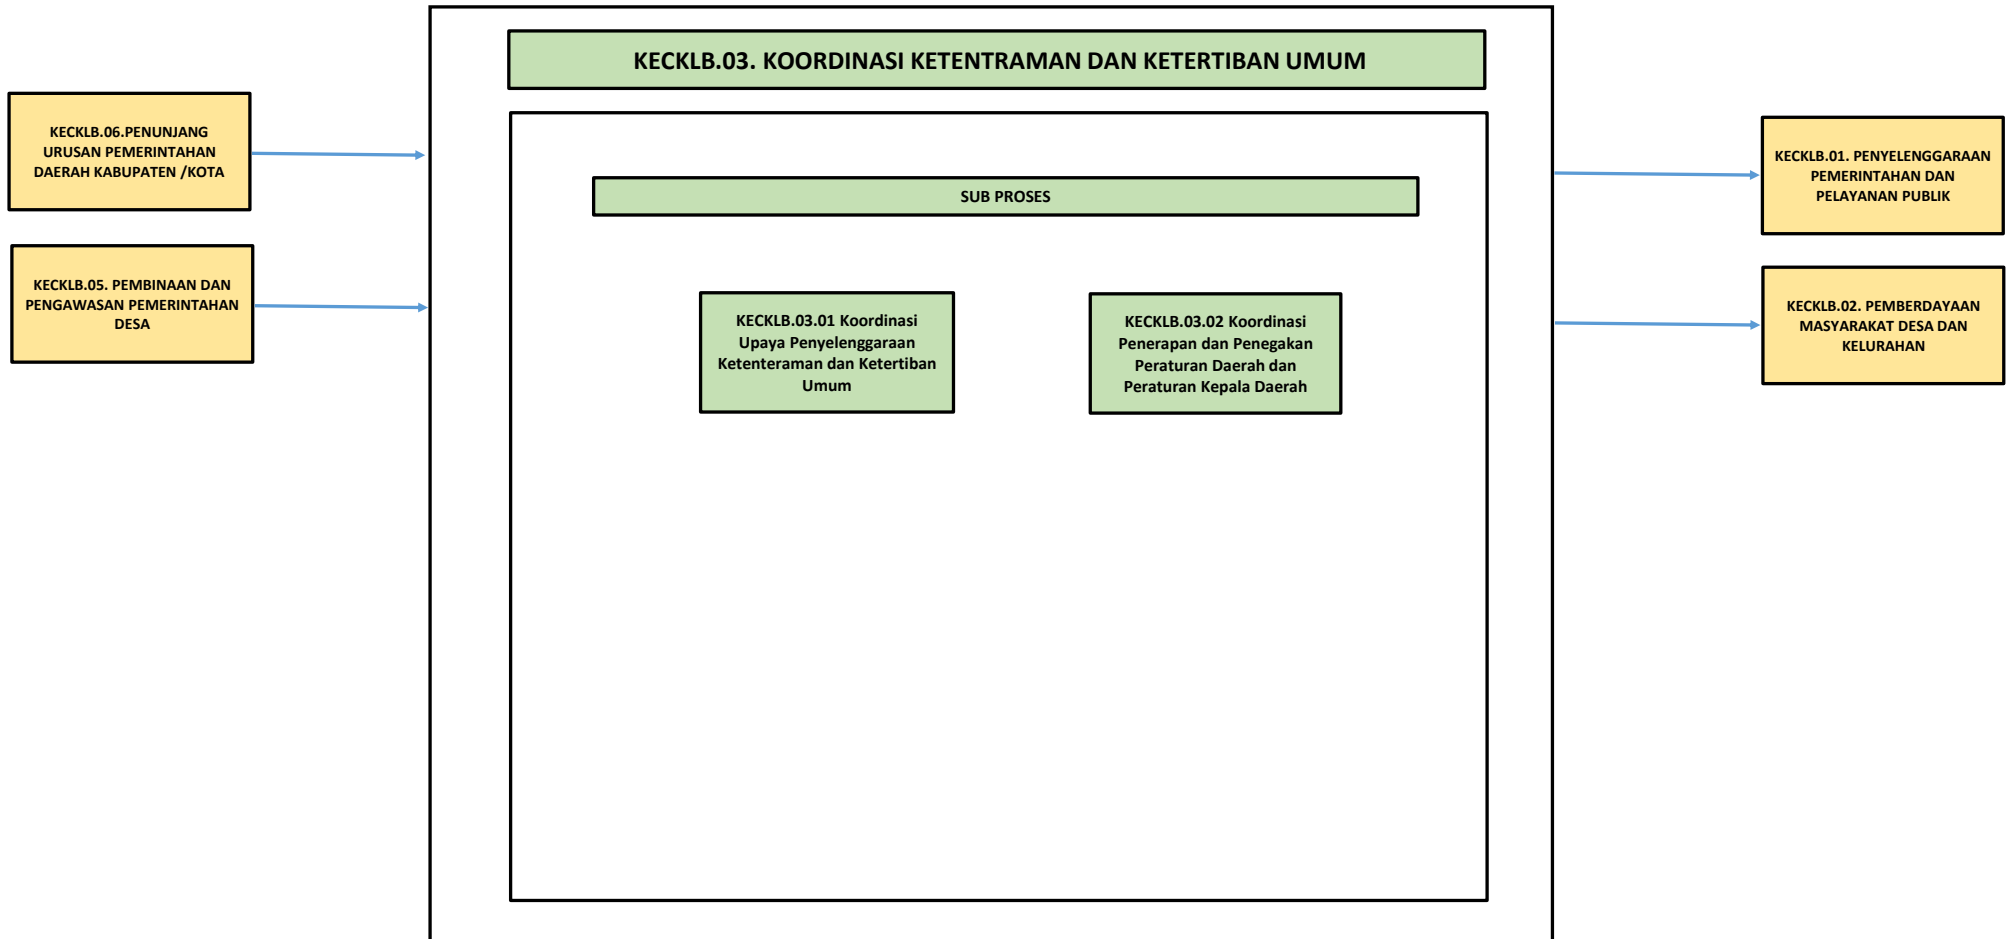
KECKLB.06.PENUNJANG URUSAN PEMERINTAHAN DAERAH KABUPATEN /KOTA

KECKLB.05. PEMBINAAN DAN PENGAWASAN PEMERINTAHAN DESA

KECKLB.03. KOORDINASI KETENTRAMAN DAN KETERTIBAN UMUM

SUB PROSES

KECKLB.03.01 Koordinasi Upaya Penyelenggaraan Ketenteraman dan Ketertiban Umum

KECKLB.03.02 Koordinasi Penerapan dan Penegakan Peraturan Daerah dan Peraturan Kepala Daerah

KECKLB.01. PENYELENGGARAAN PEMERINTAHAN DAN PELAYANAN PUBLIK

KECKLB.02. PEMBERDAYAAN MASYARAKAT DESA DAN KELURAHAN